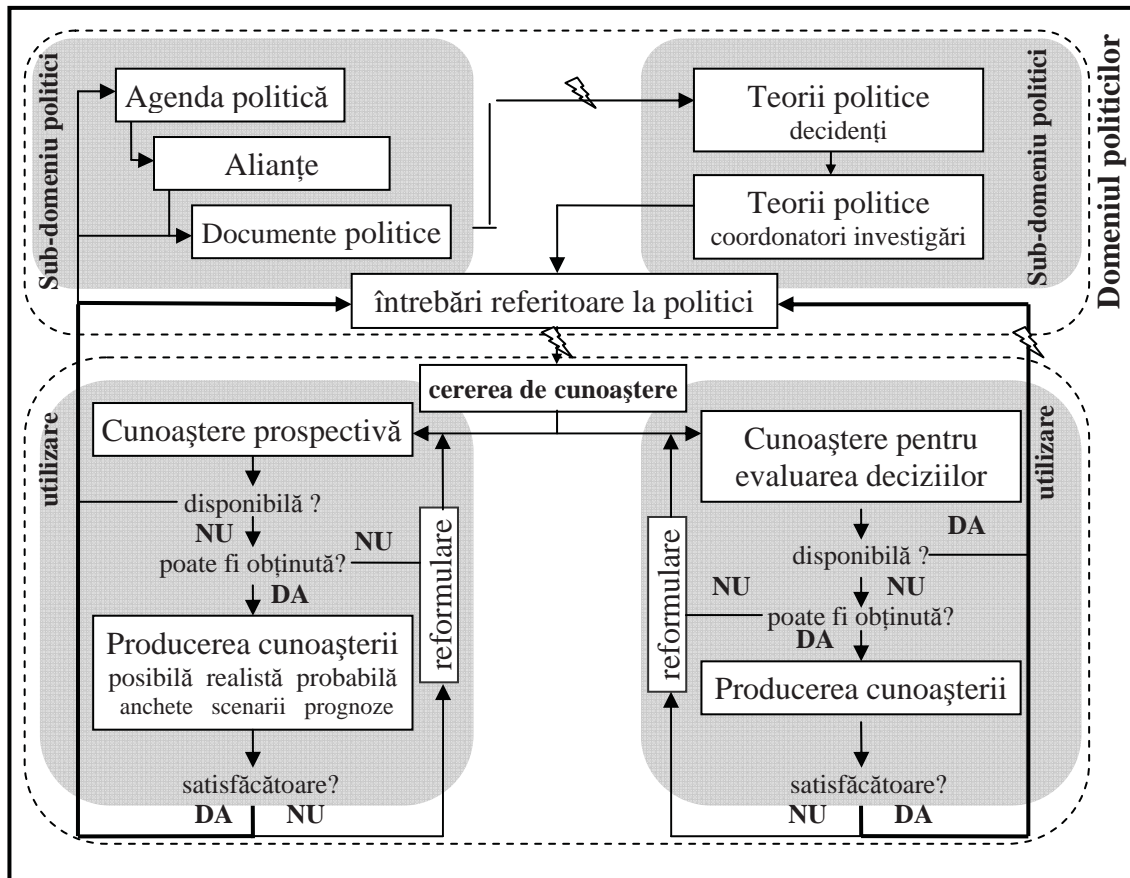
Sub-domeniu politici

Agenda politică

Alianțe

Documente politice

Teorii politice
decidenți

Teorii politice
coordonatori investigări

Sub-domeniu politici

Domeniul politicilor

întrebări referitoare la politici

cererea de cunoaștere

utilizare

Cunoaștere prospectivă

disponibilă ?

NU

poate fi obținută?

NU

DA

reformulare

Producerea cunoașterii
posibilă realistă probabilă
anchete scenarii prognoze

satisfăcătoare?

DA NU

Cunoaștere pentru evaluarea deciziilor

DA

disponibilă ?

NU NU

poate fi obținută?

DA

reformulare

Producerea cunoașterii

satisfăcătoare?

NU DA

utilizare